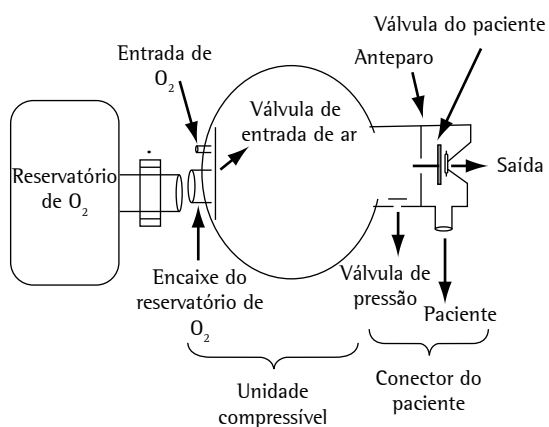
Válvula do paciente

Anteparo

Entrada de $O_2$

Válvula de entrada de ar

Saída

Reservatório de $O_2$

Encaixe do reservatório de $O_2$

Válvula de pressão

Paciente

Unidade compressível

Conector do paciente